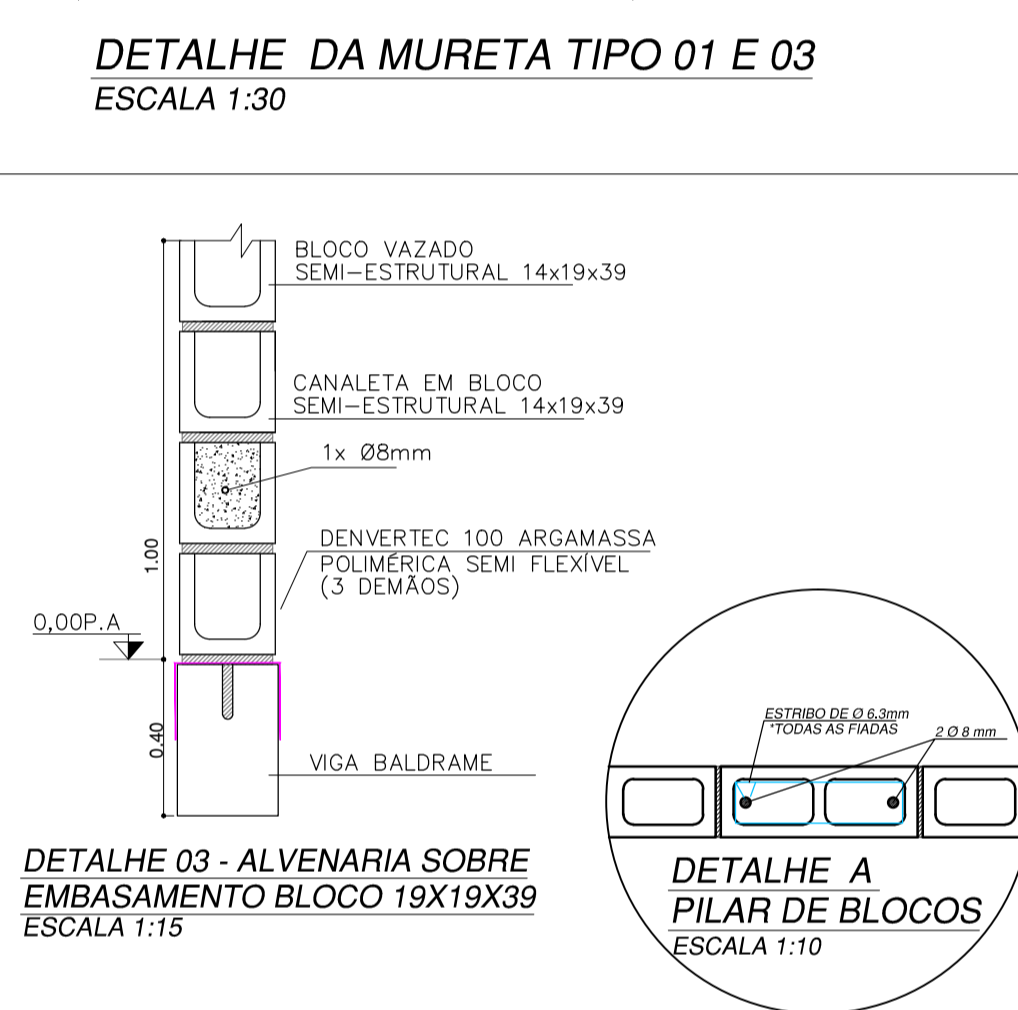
DETALHE DA MURETA TIPO 01 E 03
ESCALA 1:30

BLOCO VAZADO
SEMI–ESTRUTURAL 14x19x39

CANALETA EM BLOCO
SEMI–ESTRUTURAL 14x19x39

1x Ø8mm

DENVERTEC 100 ARGAMASSA
POLIMÉRICA SEMI FLEXÍVEL
(3 DEMÃOS)

1.00

0,00P.A

0.40

VIGA BALDRAME

DETALHE 03 - ALVENARIA SOBRE
EMBASAMENTO BLOCO 19X19X39
ESCALA 1:15

ESTRIBO DE Ø 6.3mm
*TODAS AS FIADAS

2 Ø 8 mm

DETALHE A
PILAR DE BLOCOS
ESCALA 1:10